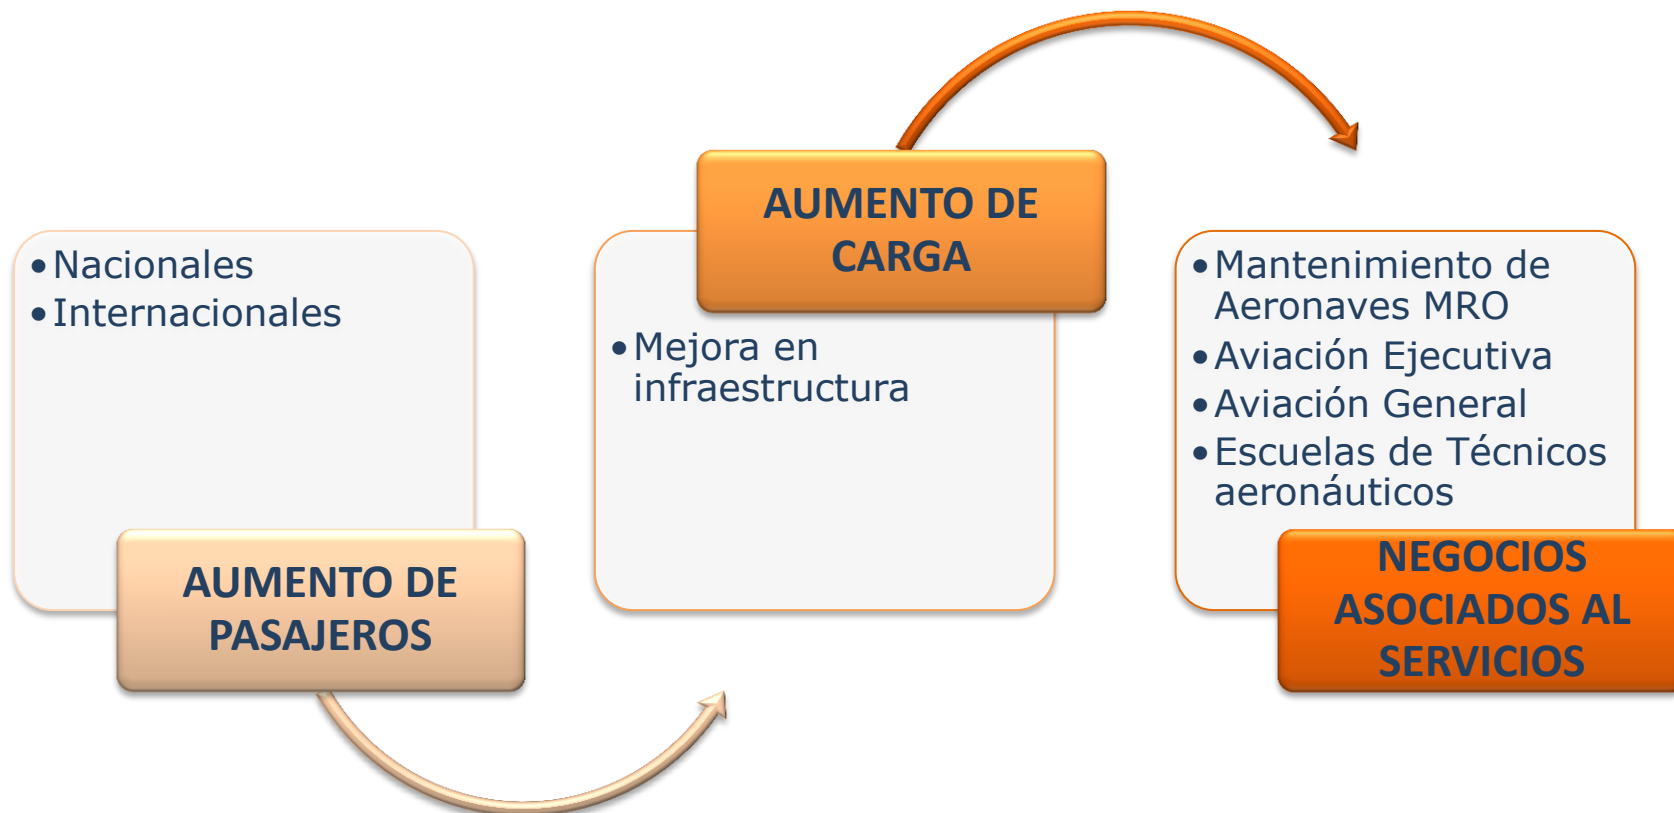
• Nacionales
• Internacionales

AUMENTO DE PASAJEROS

AUMENTO DE CARGA

• Mejora en infraestructura

• Mantenimiento de Aeronaves MRO
• Aviación Ejecutiva
• Aviación General
• Escuelas de Técnicos aeronáuticos

NEGOCIOS ASOCIADOS AL SERVICIOS